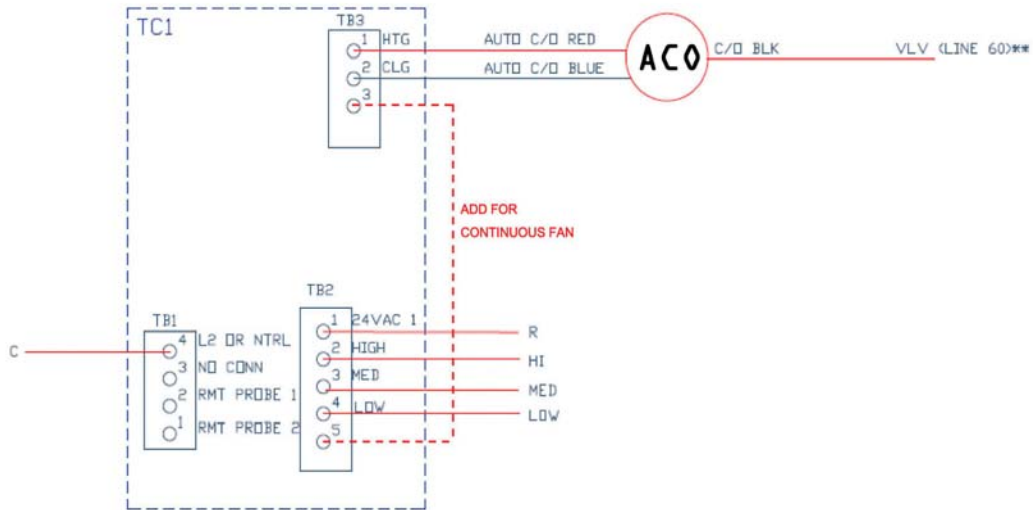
TC1

TB3
1 HTG
2 CLG
3

AUTO C/O RED
AUTO C/O BLUE
ACO
C/O BLK
VLV (LINE 60)**

ADD FOR CONTINUOUS FAN

TB2
1 24VAC 1
2 HIGH
3 MED
4 LOW
5

R
HI
MED
LOW

TB1
4 L2 OR NTRL
3 NO CONN
2 RMT PROBE 1
1 RMT PROBE 2

C